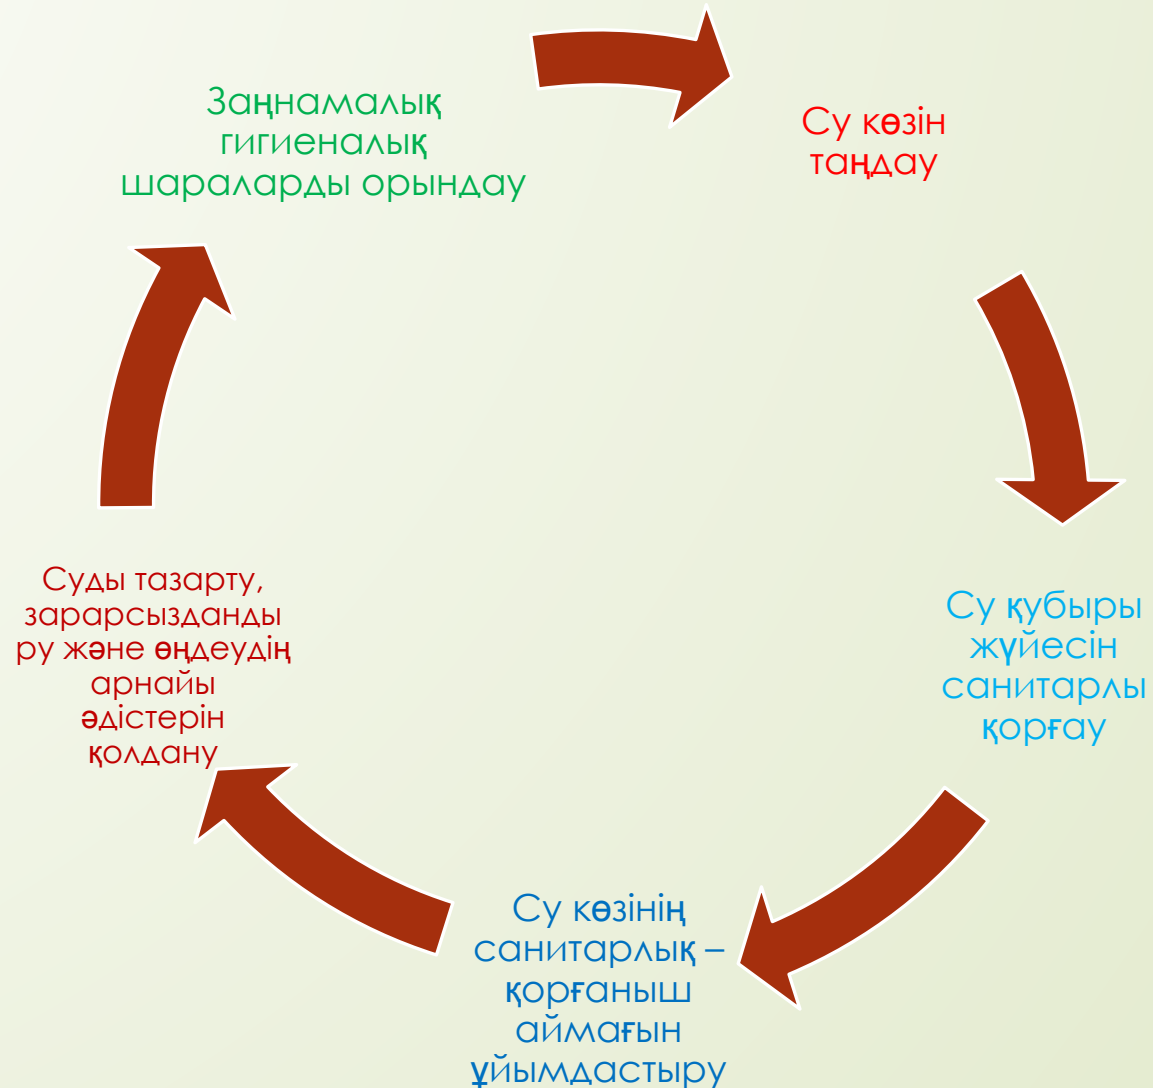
Заңнамалық гигиеналық шараларды орындау

Су көзін таңдау

Су құбыры жүйесін санитарлы қорғау

Су көзінің санитарлық – қорғаныш аймағын ұйымдастыру

Суды тазарту, зарарсыздандыру және өңдеудің арнайы әдістерін қолдану